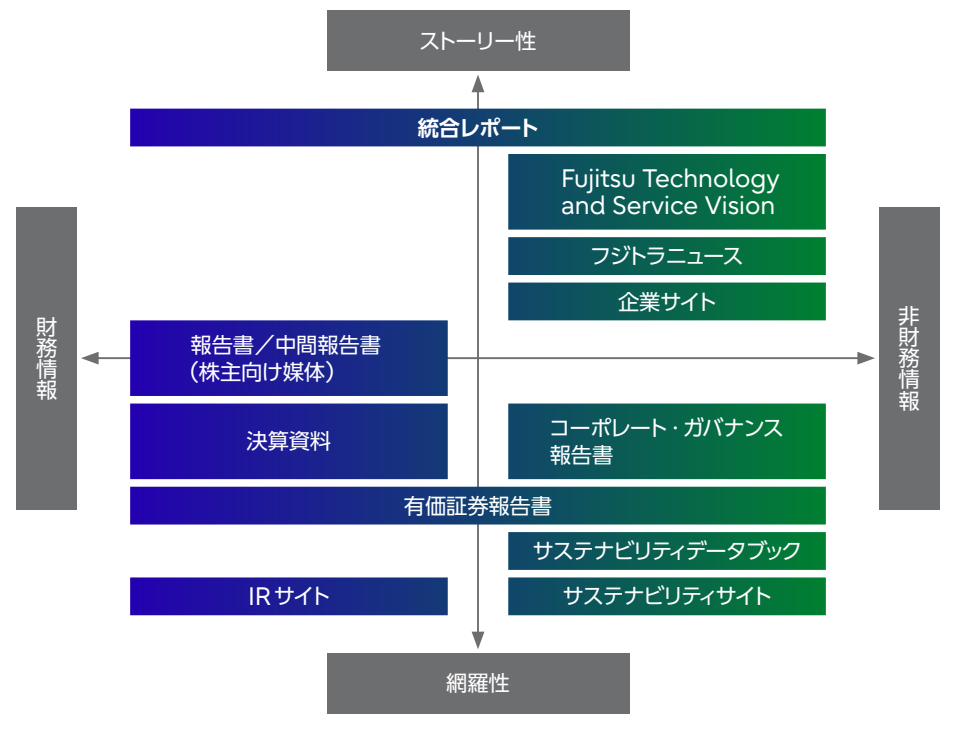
ストーリー性

統合レポート

Fujitsu Technology and Service Vision

フジトラニュース

企業サイト

財務情報

非財務情報

報告書／中間報告書（株主向け媒体）

決算資料

コーポレート・ガバナンス報告書

有価証券報告書

サステナビリティデータブック

IR サイト

サステナビリティサイト

網羅性